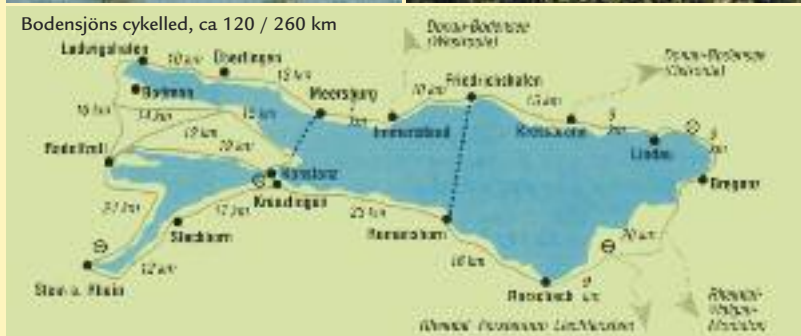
Bodensjöns cykelled, ca 120 / 260 km

Donau-Bodensee (Westroute)

Ludwigshafen
10 km
Überlingen
15 km
Bodman
16 km
14 km
15 km
Meersburg
Radolfzell
17 km
10 km
7 km
Immenstaad
10 km
Friedrichshafen
15 km
Kressbronn
9 km
Lindau
9 km
Donau-Bodensee (Ostroute)
Bregenz
Konstanz
Kreuzlingen
17 km
21 km
Steckborn
25 km
Romanshorn
20 km
16 km
12 km
Stein a. Rhein
Rorschach
9 km
Rhein-Walgau-Montafon
Rheintal Feldkirch Liechtenstein